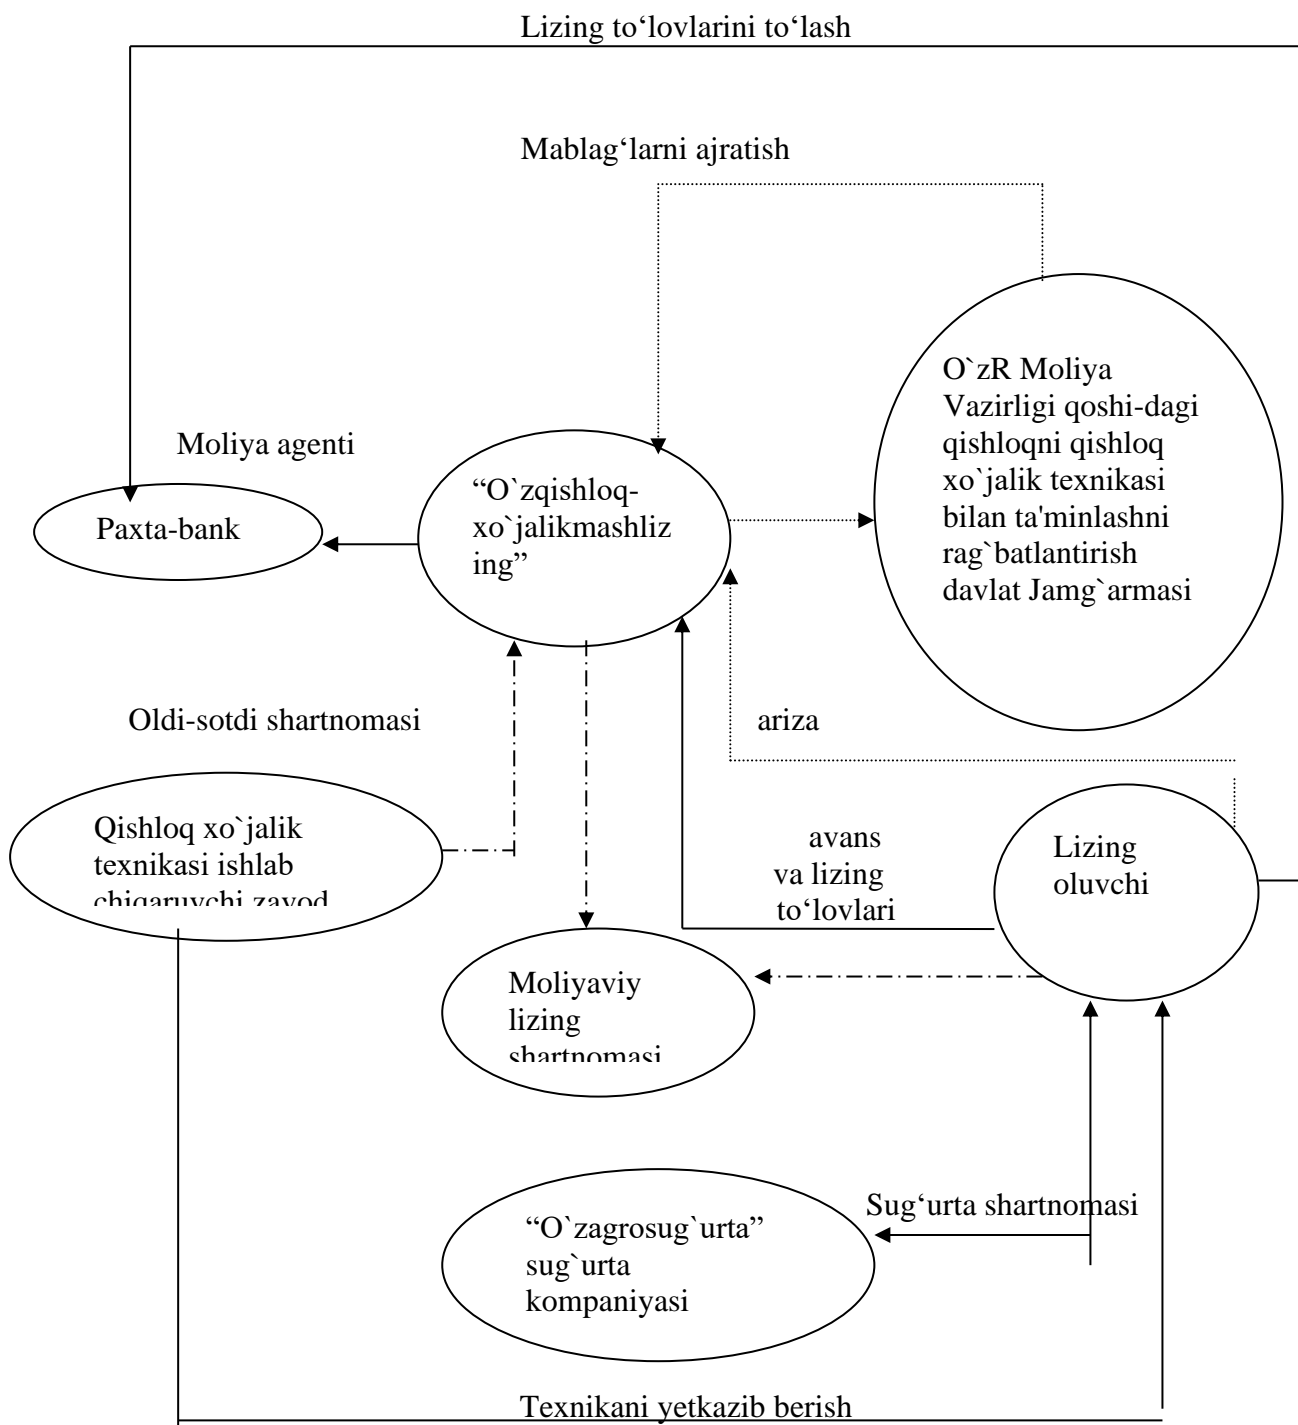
Lizing to‘lovlarini to‘lash

Mablag‘larni ajratish

O`zR Moliya Vazirligi qoshi-dagi qishloqni qishloq xo`jalik texnikasi bilan ta'minlashni rag`batlantirish davlat Jamg`armasi

Moliya agenti

Paxta-bank

“O`zqishloq-xo`jalikmashliz ing”

Oldi-sotdi shartnomasi

ariza

Qishloq xo`jalik texnikasi ishlab chiqaruvchi zavod

avans va lizing to‘lovlari

Lizing oluvchi

Moliyaviy lizing shartnomasi

Sug‘urta shartnomasi

“O`zagrosug`urta” sug`urta kompaniyasi

Texnikani yetkazib berish